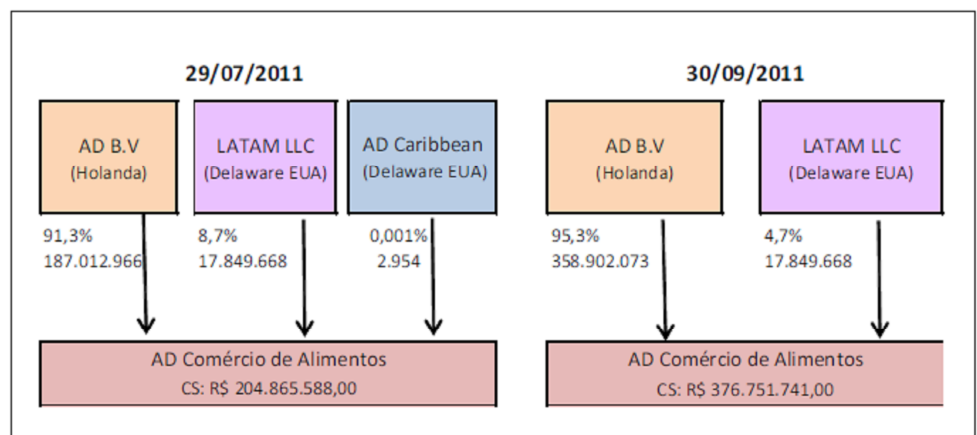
29/07/2011

AD B.V
(Holanda)

LATAM LLC
(Delaware EUA)

AD Caribbean
(Delaware EUA)

91,3%
187.012.966

8,7%
17.849.668

0,001%
2.954

AD Comércio de Alimentos
CS: R$ 204.865.588,00

30/09/2011

AD B.V
(Holanda)

LATAM LLC
(Delaware EUA)

95,3%
358.902.073

4,7%
17.849.668

AD Comércio de Alimentos
CS: R$ 376.751.741,00